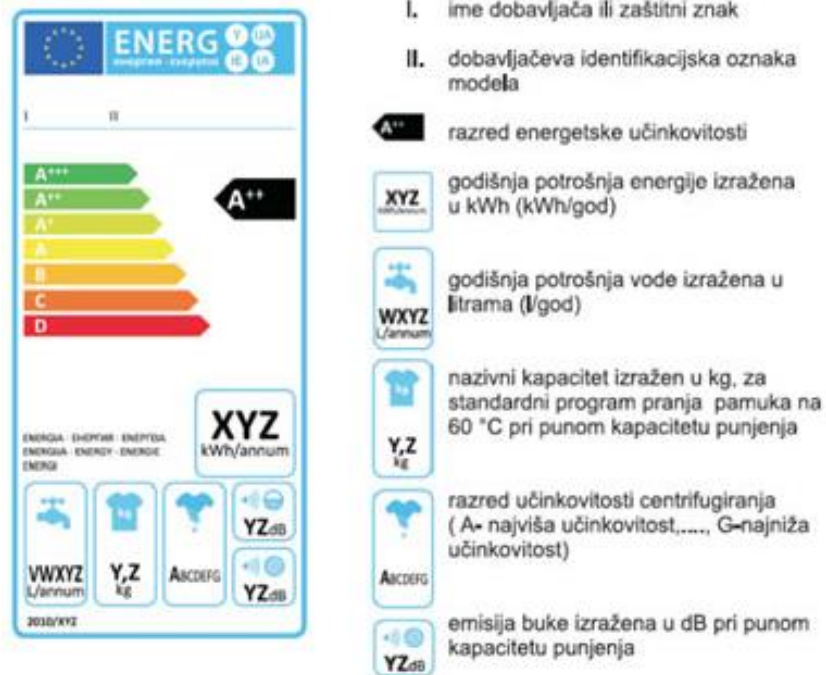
ENERG Y IJA IE IA
енергия · ενέργεια

I II

A+++
A++
A+
A
B
C
D

A++

ENERGIA · ЕНЕРГИЯ · ΕΝΕΡΓΕΙΑ
ENERGIJA · ENERGY · ENERGIE
ENERGI

XYZ
kWh/annum

VWXYZ
L/annum

kg
Y,Z
kg

ABCDEFG

YZdB

YZdB

2010/XYZ

I. ime dobavljača ili zaštitni znak

II. dobavljačeva identifikacijska oznaka modela

A++ razred energetske učinkovitosti

XYZ godišnja potrošnja energije izražena u kWh (kWh/god)

WXYZ L/annum godišnja potrošnja vode izražena u litrama (l/god)

kg Y,Z kg nazivni kapacitet izražen u kg, za standardni program pranja pamuka na 60 °C pri punom kapacitetu punjenja

ABCDEFG razred učinkovitosti centrifugiranja ( A- najviša učinkovitost,...., G-najniža učinkovitost)

YZdB emisija buke izražena u dB pri punom kapacitetu punjenja